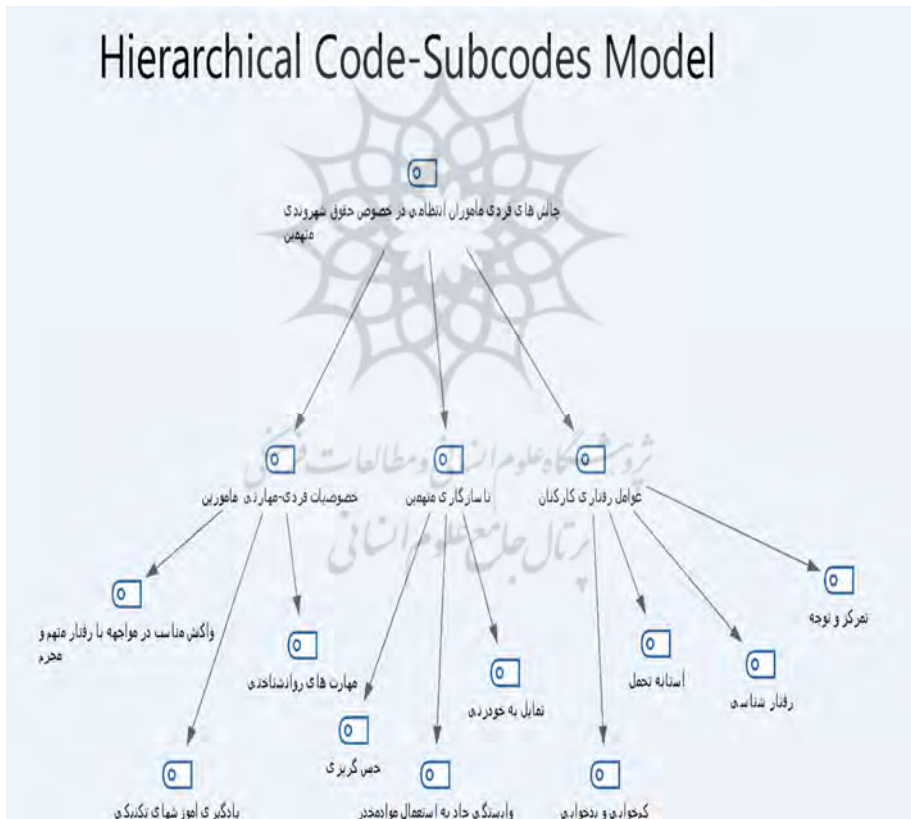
Hierarchical Code-Subcodes Model

چالش های فردی ماموران انتظامی در خصوص حقوق شهروندی متهمین

خصوصیات فردی-مهارتی ماموریت

ناسازگاری متهمین

عوامل رفتاری کارکنان

واکنش متناسب در مواجهه با رفتار متهم و مجرم

مهارت های روانشناختی

یادگیری آموزشهای تکنیکی

حس گریزی

وابستگی حاد به استعمال موادمخدر

تمایل به خودزنی

کجخوابی و بدخوابی

آستانه تحمل

رفتار شناسی

تمرکز و توجه

پژوهشگاه علوم انسانی و مطالعات فرهنگی
پرتال جامع علوم انسانی